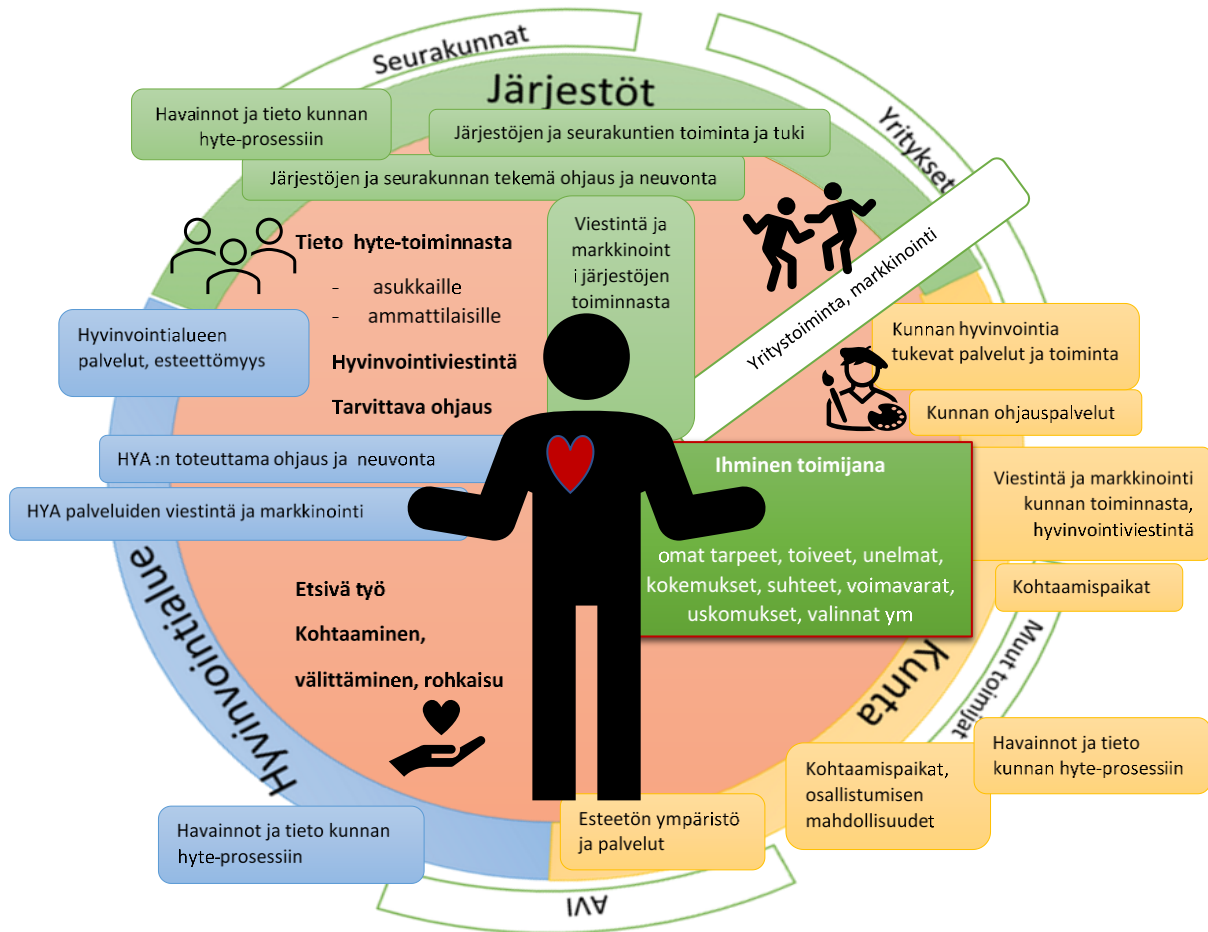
Seurakunnat

Järjestöt

Yritykset

Havainnot ja tieto kunnan hyte-prosessiin

Järjestöjen ja seurakuntien toiminta ja tuki

Järjestöjen ja seurakunnan tekemä ohjaus ja neuvonta

Viestintä ja markkinointi järjestöjen toiminnasta

Yritystoiminta, markkinointi

Tieto hyte-toiminnasta
- asukkaille
- ammattilaisille

Hyvinvointiviestintä

Tarvittava ohjaus

Hyvinvointialueen palvelut, esteettömyys

Kunnan hyvinvointia tukevat palvelut ja toiminta

Kunnan ohjauspalvelut

HYA :n toteuttama ohjaus ja neuvonta

HYA palveluiden viestintä ja markkinointi

Ihminen toimijana

omat tarpeet, toiveet, unelmat, kokemukset, suhteet, voimavarat, uskomukset, valinnat ym

Viestintä ja markkinointi kunnan toiminnasta, hyvinvointiviestintä

Kohtaamispaikat

Hyvinvointialue

Etsivä työ

Kohtaaminen,

välittäminen, rohkaisu

Kunta

Muut toimijat

Havainnot ja tieto kunnan hyte-prosessiin

Kohtaamispaikat, osallistumisen mahdollisuudet

Esteetön ympäristö ja palvelut

Havainnot ja tieto kunnan hyte-prosessiin

AVI